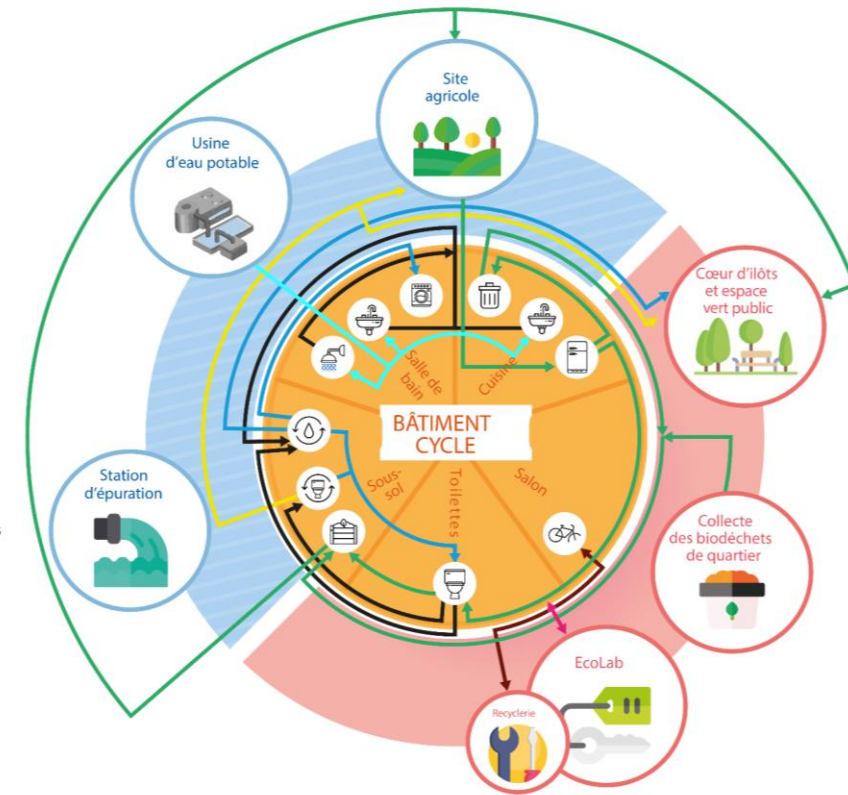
Site agricole

Usine d'eau potable

Cœur d'îlots et espace vert public

Station d'épuration

Collecte des biodéchets de quartier

EcoLab

Recyclerie

BÂTIMENT CYCLE

Salle de bain

Cuisine

Sous-sol

Toilettes

Salon